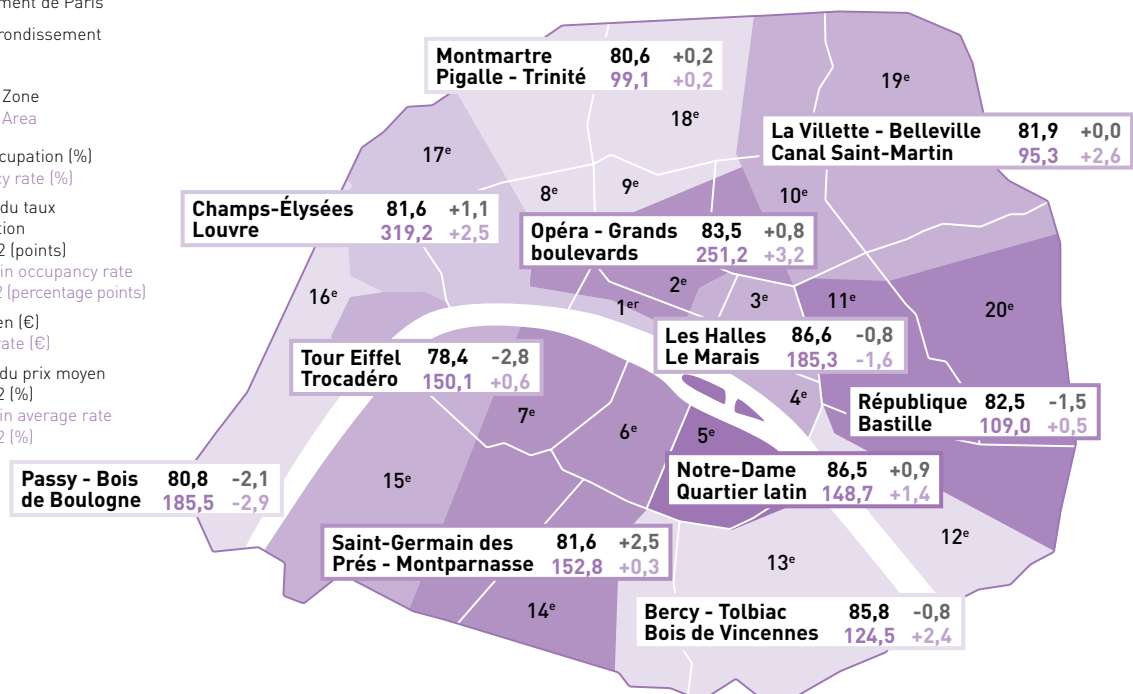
ment de Paris
rondissement

Zone
Area

cupation (%)
y rate (%)

du taux
tion
2 (points)
in occupancy rate
2 (percentage points)

en (€)
rate (€)

du prix moyen
2 (%)
in average rate
2 (%)

Montmartre 80,6 +0,2
Pigalle - Trinité 99,1 +0,2

19e

18e

La Villette - Belleville 81,9 +0,0
Canal Saint-Martin 95,3 +2,6

17e

8e 9e 10e

Champs-Élysées 81,6 +1,1
Louvre 319,2 +2,5

Opéra - Grands 83,5 +0,8
boulevards 251,2 +3,2

2e

16e

1er 3e 11e 20e

Les Halles 86,6 -0,8
Le Marais 185,3 -1,6

Tour Eiffel 78,4 -2,8
Trocadéro 150,1 +0,6

4e

7e

République 82,5 -1,5
Bastille 109,0 +0,5

6e 5e

Notre-Dame 86,5 +0,9
Quartier latin 148,7 +1,4

Passy - Bois 80,8 -2,1
de Boulogne 185,5 -2,9

15e

12e

Saint-Germain des 81,6 +2,5
Prés - Montparnasse 152,8 +0,3

13e

14e

Bercy - Tolbiac 85,8 -0,8
Bois de Vincennes 124,5 +2,4